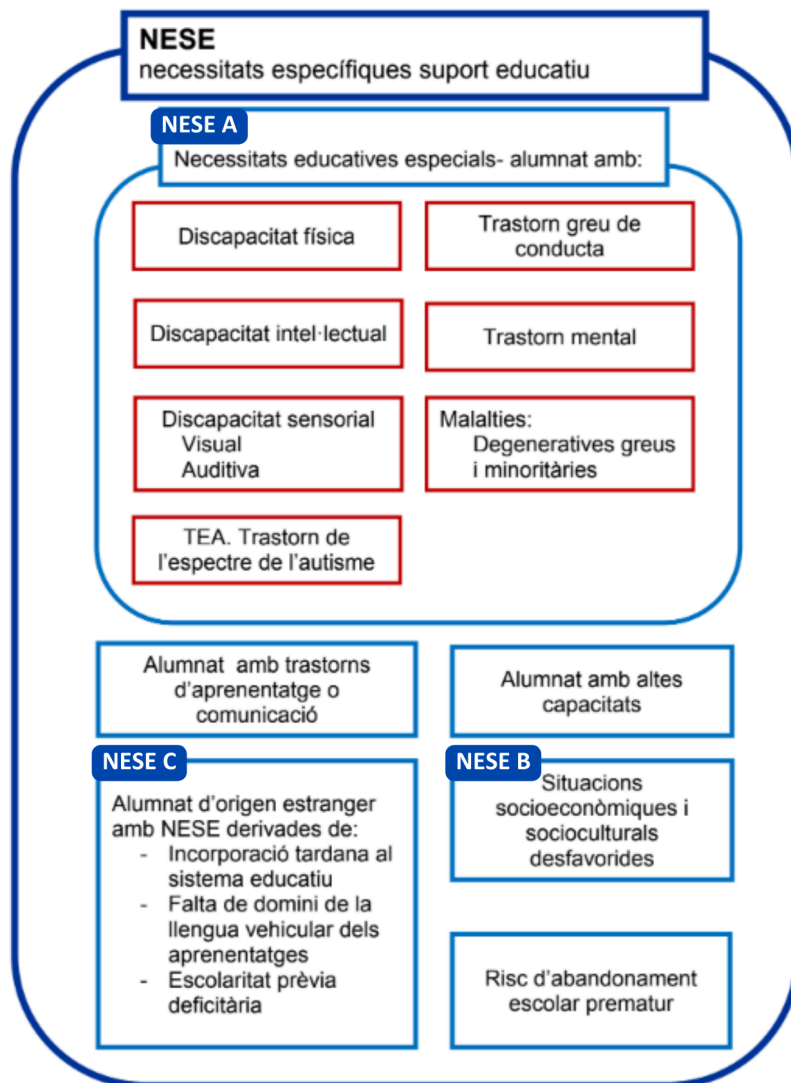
NESE
necessitats específiques suport educatiu

NESE A
Necessitats educatives especials- alumnat amb:

Discapacitat física

Trastorn greu de conducta

Discapacitat intel·lectual

Trastorn mental

Discapacitat sensorial
Visual
Auditiva

Malalties:
Degeneratives greus i minoritàries

TEA. Trastorn de l'espectre de l'autisme

Alumnat amb trastorns d'aprenentatge o comunicació

Alumnat amb altes capacitats

NESE C
Alumnat d'origen estranger amb NESE derivades de:
- Incorporació tardana al sistema educatiu
- Falta de domini de la llengua vehicular dels aprenentatges
- Escolaritat prèvia deficitària

NESE B
Situacions socioeconòmiques i socioculturals desfavorides

Risc d'abandonament escolar prematur